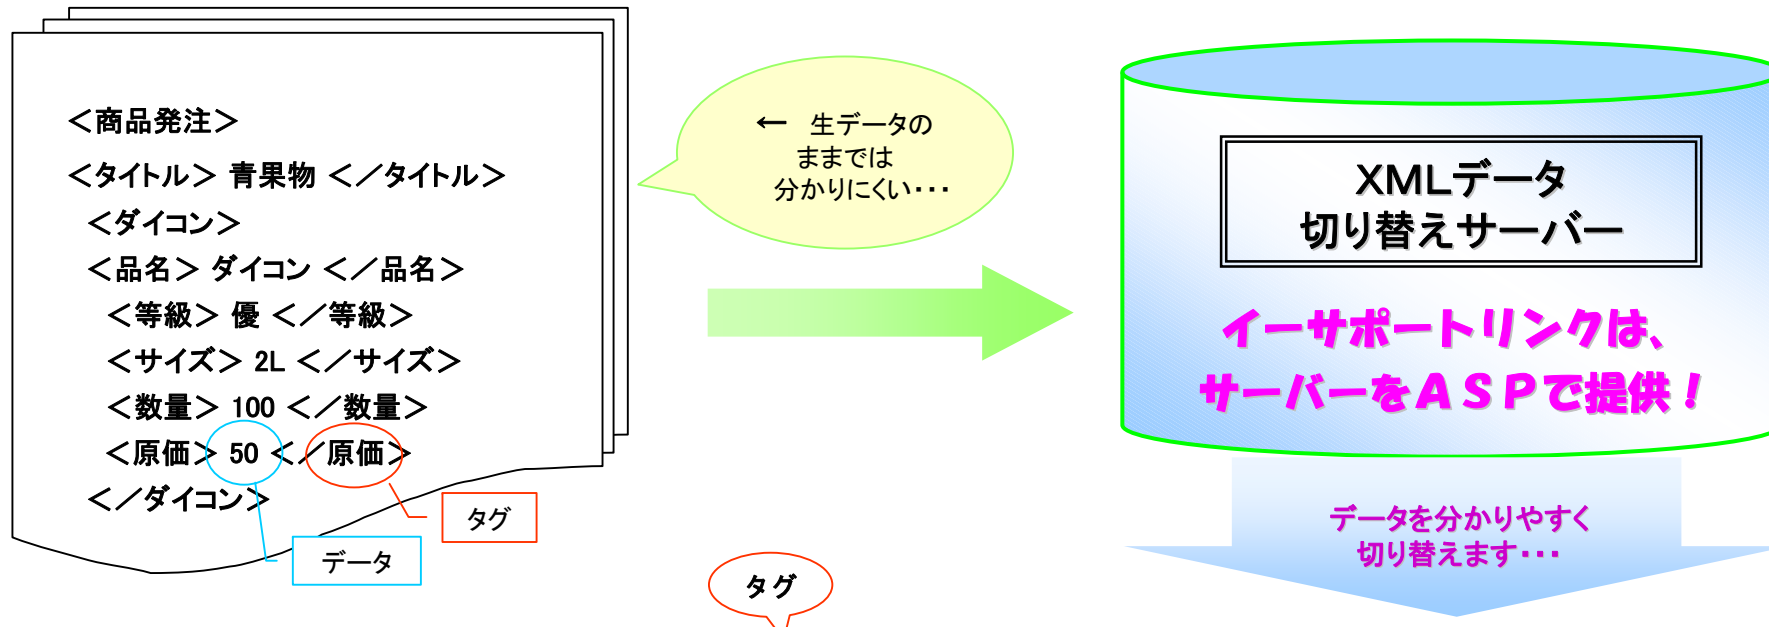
＜商品発注＞

＜タイトル＞ 青果物 ＜／タイトル＞

＜ダイコン＞

＜品名＞ ダイコン ＜／品名＞

＜等級＞ 優 ＜／等級＞

＜サイズ＞ 2L ＜／サイズ＞

＜数量＞ 100 ＜／数量＞

＜原価＞ 50 ＜／原価＞

＜／ダイコン＞

タグ

データ

← 生データのままでは分かりにくい･･･

XMLデータ
切り替えサーバー

イーサポートリンクは、
サーバーをＡＳＰで提供！

データを分かりやすく
切り替えます･･･

タグ